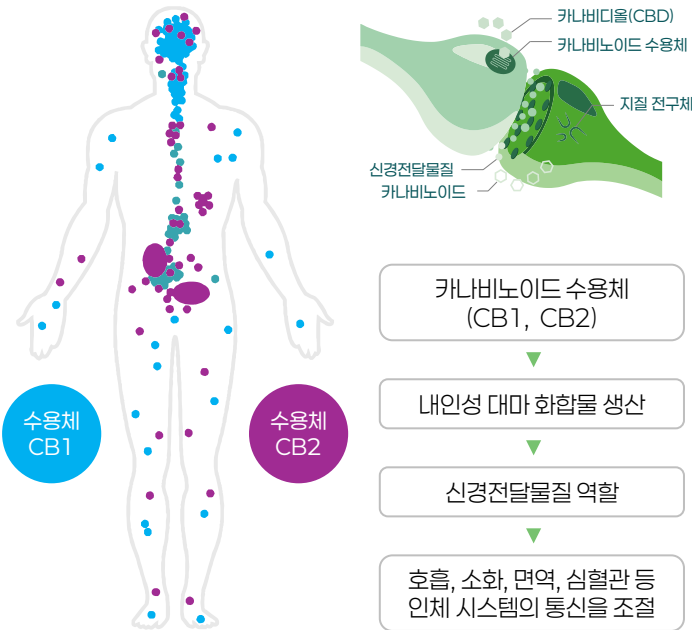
카나비디올(CBD)
카나비노이드 수용체
지질 전구체
신경전달물질
카나비노이드

수용체
CB1

수용체
CB2

카나비노이드 수용체
(CB1, CB2)

내인성 대마 화합물 생산

신경전달물질 역할

호흡, 소화, 면역, 심혈관 등
인체 시스템의 통신을 조절